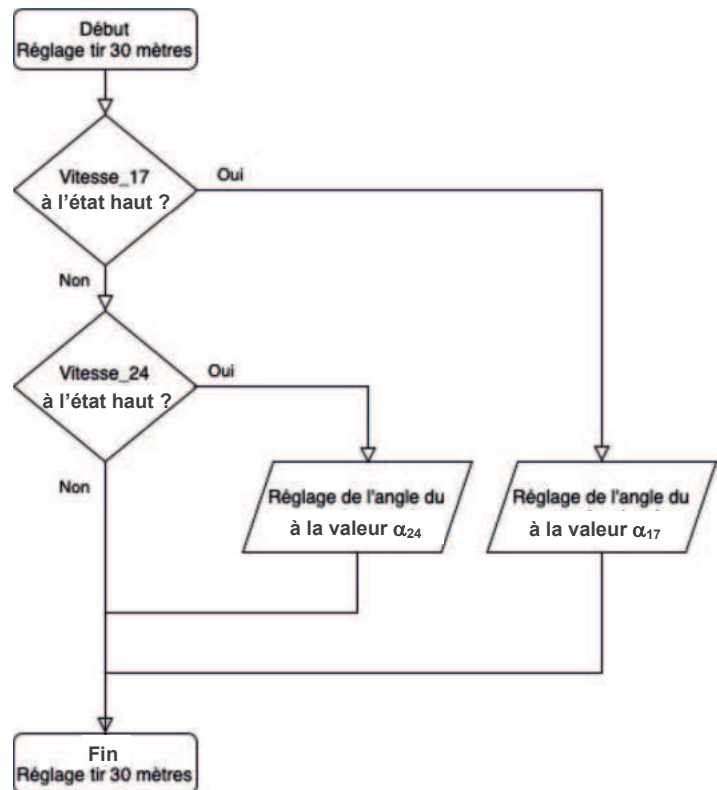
Début
Réglage tir 30 mètres

Vitesse_17
à l'état haut ?

Oui

Non

Vitesse_24
à l'état haut ?

Oui

Non

Réglage de l'angle du
à la valeur $\alpha_{24}$

Réglage de l'angle du
à la valeur $\alpha_{17}$

Fin
Réglage tir 30 mètres